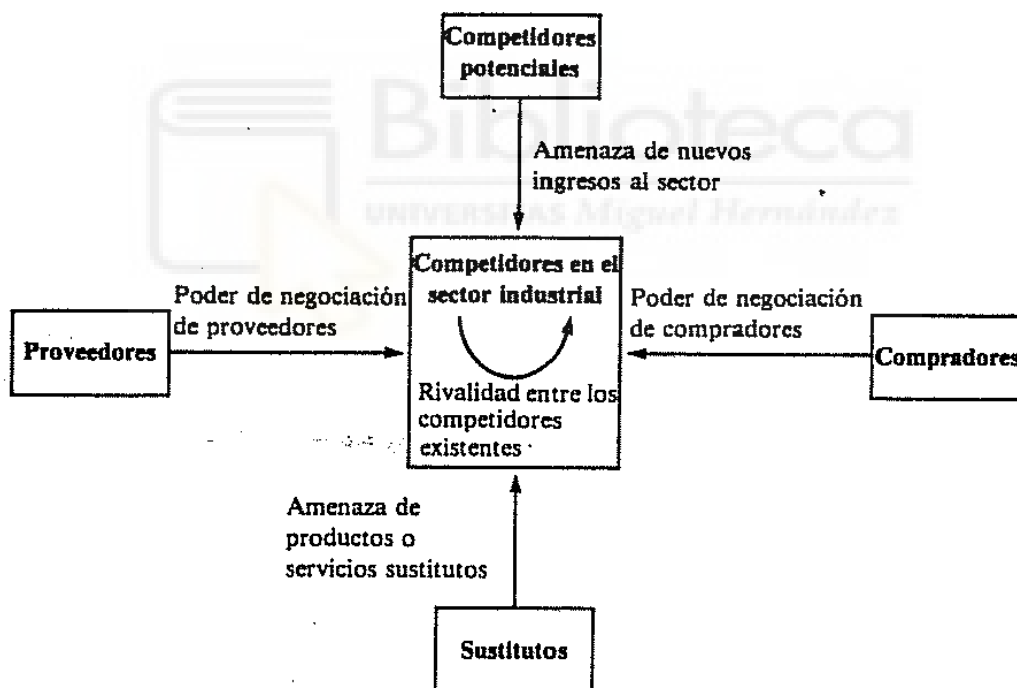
Biblioteca
UNIVERSITAS Miguel Hernández

Competidores potenciales

Amenaza de nuevos ingresos al sector

Competidores en el sector industrial

Rivalidad entre los competidores existentes

Poder de negociación de proveedores

Proveedores

Poder de negociación de compradores

Compradores

Amenaza de productos o servicios sustitutos

Sustitutos